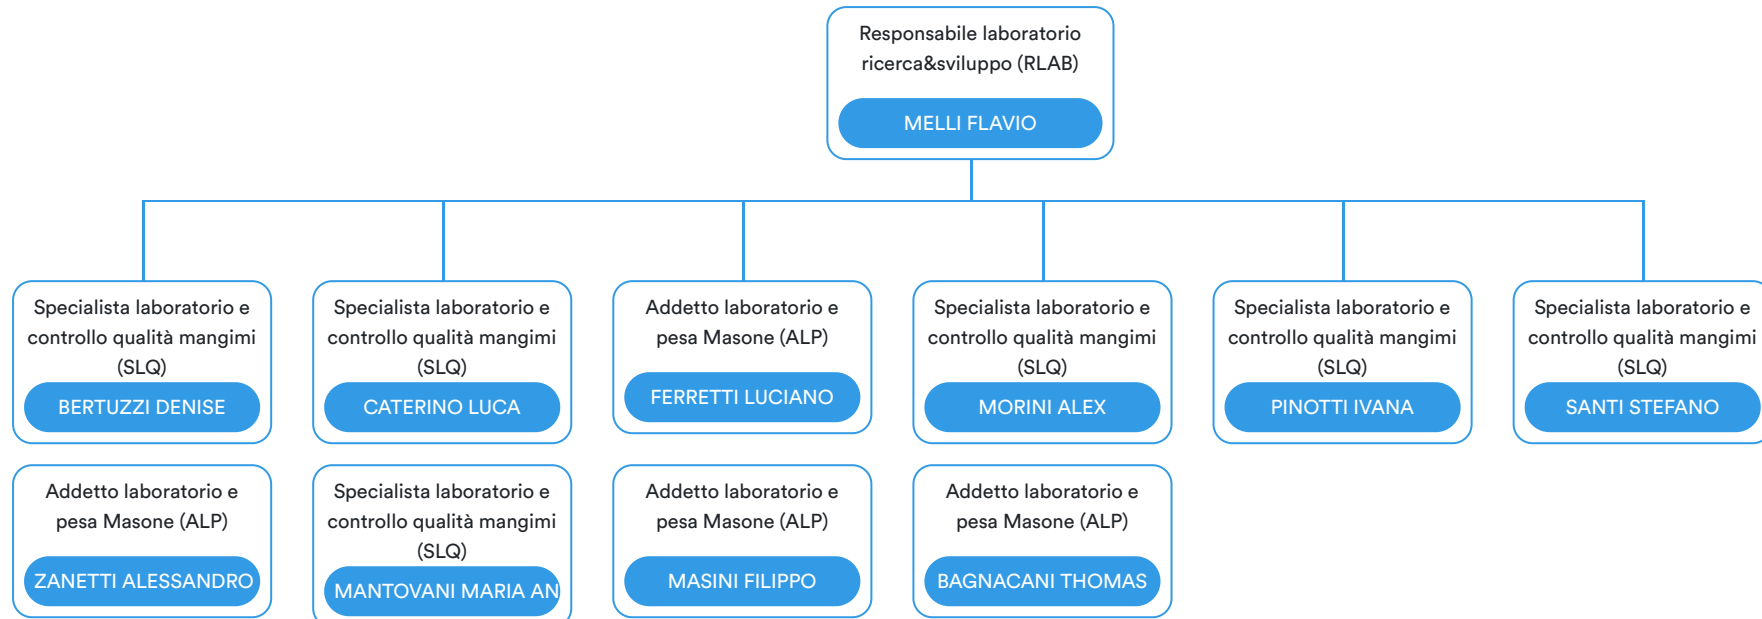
Responsabile laboratorio ricerca&sviluppo (RLAB)
MELLI FLAVIO

Specialista laboratorio e controllo qualità mangimi (SLQ)
BERTUZZI DENISE

Specialista laboratorio e controllo qualità mangimi (SLQ)
CATERINO LUCA

Addetto laboratorio e pesa Masone (ALP)
FERRETTI LUCIANO

Specialista laboratorio e controllo qualità mangimi (SLQ)
MORINI ALEX

Specialista laboratorio e controllo qualità mangimi (SLQ)
PINOTTI IVANA

Specialista laboratorio e controllo qualità mangimi (SLQ)
SANTI STEFANO

Addetto laboratorio e pesa Masone (ALP)
ZANETTI ALESSANDRO

Specialista laboratorio e controllo qualità mangimi (SLQ)
MANTOVANI MARIA AN

Addetto laboratorio e pesa Masone (ALP)
MASINI FILIPPO

Addetto laboratorio e pesa Masone (ALP)
BAGNACANI THOMAS